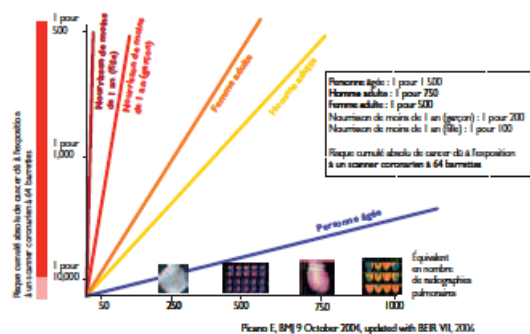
Risque cumulé absolu de cancer dû à l'exposition à un scanner coronarien à 64 barrettes

1 pour 500

1 pour 1,000

1 pour 10,000

Nourrisson de moins de 1 an (fille)

Nourrisson de moins de 1 an (garçon)

Femme adulte

Homme adulte

Personne âgée

Personne âgée : 1 pour 1 500
Homme adulte : 1 pour 750
Femme adulte : 1 pour 500
Nourrisson de moins de 1 an (garçon) : 1 pour 200
Nourrisson de moins de 1 an (fille) : 1 pour 100

Risque cumulé absolu de cancer dû à l'exposition à un scanner coronarien à 64 barrettes

50

250

500

750

1000

Équivalent en nombre de radiographies pulmonaires

Picano E, BMJ 9 October 2004, updated with BEIR VII, 2006